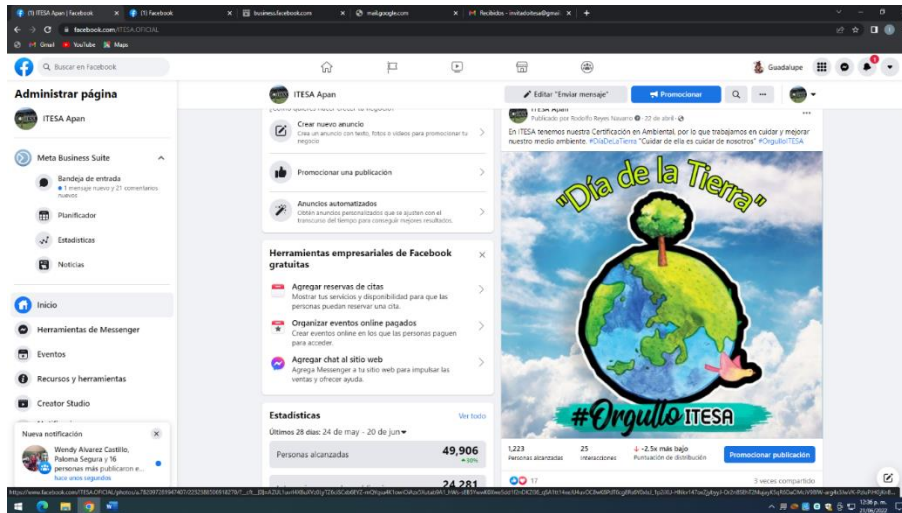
(1) ITESA Apan | Facebook
(1) Facebook
business.facebook.com
mail.google.com
Recibidos - invitadoitesa@gmai
facebook.com/ITESA.OFICIAL
Gmail YouTube Maps

Buscar en Facebook
Guadalupe

Administrar página
ITESA Apan

Meta Business Suite
Bandeja de entrada
1 mensaje nuevo y 21 comentarios nuevos
Planificador
Estadísticas
Noticias

Inicio
Herramientas de Messenger
Eventos
Recursos y herramientas
Creator Studio

Nueva notificación
Wendy Alvarez Castillo, Paloma Segura y 16 personas más publicaron e...
hace unos segundos

ITESA Apan
Editar "Enviar mensaje"
Promocionar

¿Cómo quieres hacer crecer tu negocio?
Crear nuevo anuncio
Crea un anuncio con texto, fotos o videos para promocionar tu negocio
Promocionar una publicación
Anuncios automatizados
Obtén anuncios personalizados que se ajusten con el transcurso del tiempo para conseguir mejores resultados.

Herramientas empresariales de Facebook gratuitas
Agregar reservas de citas
Mostrar tus servicios y disponibilidad para que las personas puedan reservar una cita.
Organizar eventos online pagados
Crear eventos online en los que las personas paguen para acceder.
Agregar chat al sitio web
Agrega Messenger a tu sitio web para impulsar las ventas y ofrecer ayuda.

Estadísticas
Ver todo
Últimos 28 días: 24 de may - 20 de jun
Personas alcanzadas
49,906
24,281

ITESA Apan
Publicado por Rodolfo Reyes Navarro · 22 de abril ·
En ITESA tenemos nuestra Certificación en Ambiental, por lo que trabajamos en cuidar y mejorar nuestro medio ambiente. #DiaDeLaTierra "Cuidar de ella es cuidar de nosotros" #OrgulloITESA
"Día de la Tierra"
#Orgullo ITESA
1,223
Personas alcanzadas
25
Interacciones
-2.5x más bajo
Puntuación de distribución
Promocionar publicación
17
3 veces compartido

https://www.facebook.com/ITESA.OFICIAL/photos/a.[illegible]
12:38 p. m.
21/06/2022